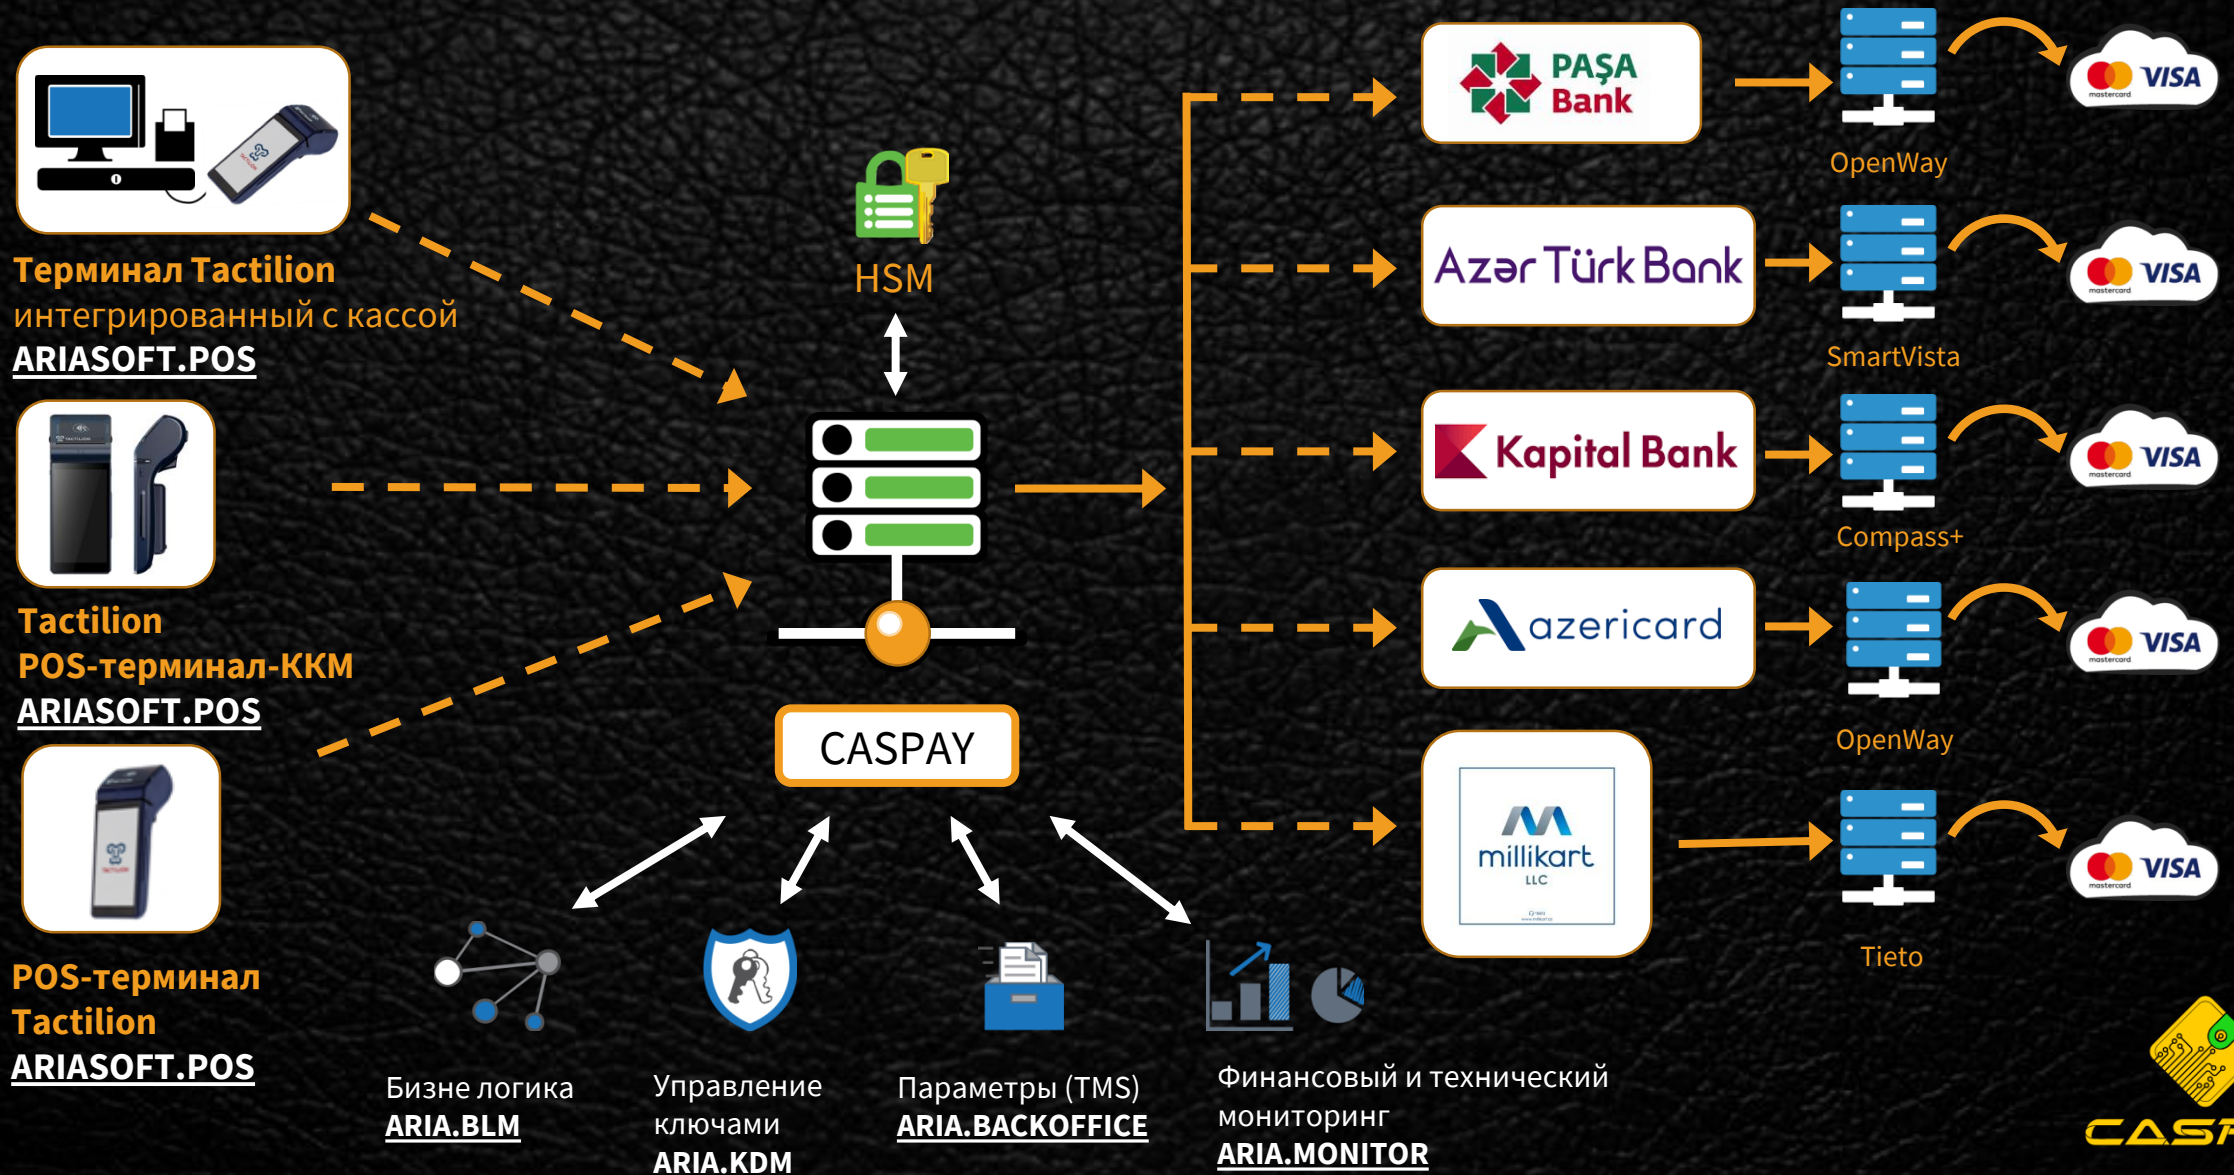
Терминал Tactilion интегрированный с кассой
ARIASOFT.POS

Tactilion
POS-терминал-ККМ
ARIASOFT.POS

POS-терминал
Tactilion
ARIASOFT.POS

HSM

CASPAY

PAŞA Bank

Azər Türk Bank

Kapital Bank

azericard

millikart LLC

OpenWay
SmartVista
Compass+
OpenWay
Tieto

VISA
VISA
VISA
VISA
VISA

Бизне логика
ARIA.BLM

Управление ключами
ARIA.KDM

Параметры (TMS)
ARIA.BACKOFFICE

Финансовый и технический мониторинг
ARIA.MONITOR

CAS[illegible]